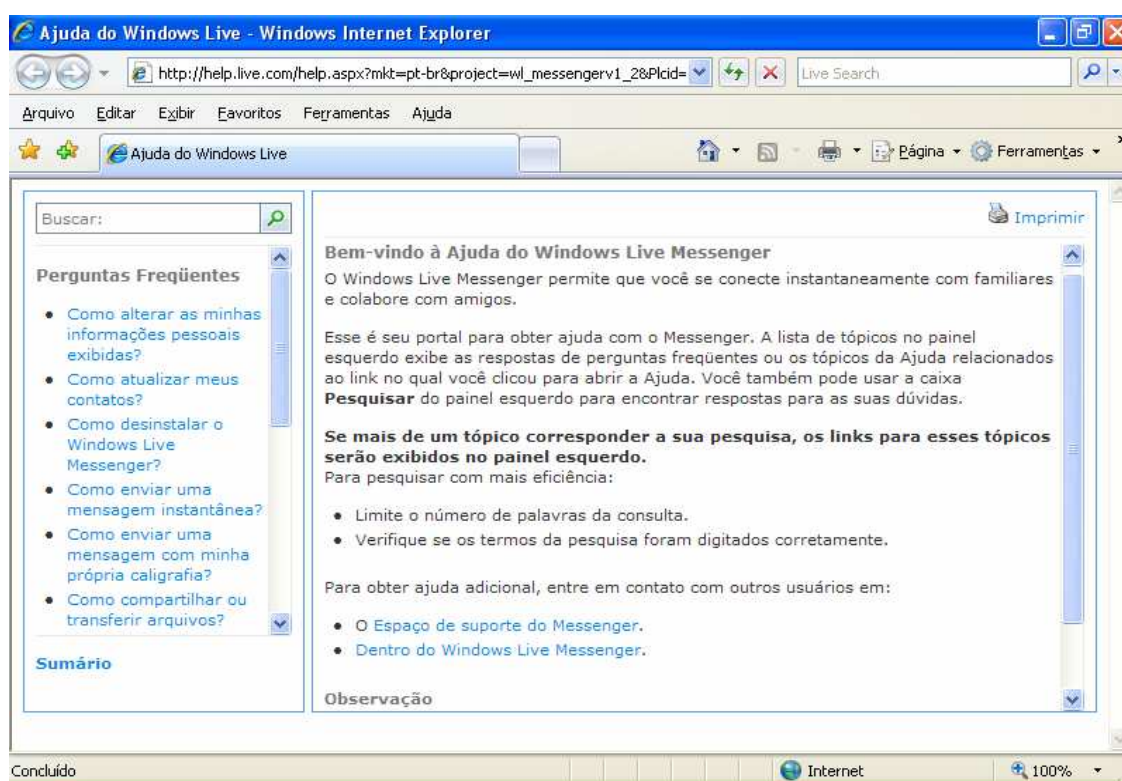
Ajuda do Windows Live - Windows Internet Explorer

http://help.live.com/help.aspx?mkt=pt-br&project=wl_messengerv1_2&Plcid=

Live Search

Arquivo Editar Exibir Favoritos Ferramentas Ajuda

Ajuda do Windows Live

Página Ferramentas

Buscar:

Perguntas Freqüentes

- Como alterar as minhas informações pessoais exibidas?
- Como atualizar meus contatos?
- Como desinstalar o Windows Live Messenger?
- Como enviar uma mensagem instantânea?
- Como enviar uma mensagem com minha própria caligrafia?
- Como compartilhar ou transferir arquivos?

Sumário

Imprimir

Bem-vindo à Ajuda do Windows Live Messenger

O Windows Live Messenger permite que você se conecte instantaneamente com familiares e colabore com amigos.

Esse é seu portal para obter ajuda com o Messenger. A lista de tópicos no painel esquerdo exibe as respostas de perguntas freqüentes ou os tópicos da Ajuda relacionados ao link no qual você clicou para abrir a Ajuda. Você também pode usar a caixa **Pesquisar** do painel esquerdo para encontrar respostas para as suas dúvidas.

**Se mais de um tópico corresponder a sua pesquisa, os links para esses tópicos serão exibidos no painel esquerdo.**
Para pesquisar com mais eficiência:

- Limite o número de palavras da consulta.
- Verifique se os termos da pesquisa foram digitados corretamente.

Para obter ajuda adicional, entre em contato com outros usuários em:

- O Espaço de suporte do Messenger.
- Dentro do Windows Live Messenger.

Observação

Concluído

Internet

100%